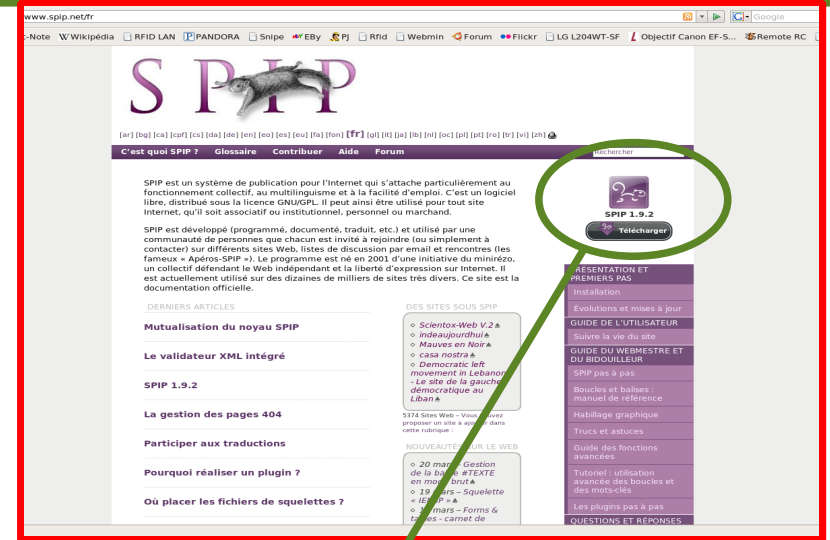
www.spip.net/fr

Google

-Note Wikipédia RFID LAN PANDORA Snipe EBy PJ Rfid Webmin Forum Flickr LG L204WT-SF Objectif Canon EF-S... Remote RC

SPIP

[ar] [bg] [ca] [cpf] [cs] [da] [de] [en] [eo] [es] [eu] [fa] [fon] [fr] [gl] [it] [ja] [lb] [nl] [oc] [pl] [pt] [ro] [tr] [vi] [zh]

C'est quoi SPIP ? Glossaire Contribuer Aide Forum

Rechercher

SPIP est un système de publication pour l'Internet qui s'attache particulièrement au fonctionnement collectif, au multilinguisme et à la facilité d'emploi. C'est un logiciel libre, distribué sous la licence GNU/GPL. Il peut ainsi être utilisé pour tout site Internet, qu'il soit associatif ou institutionnel, personnel ou marchand.

SPIP est développé (programmé, documenté, traduit, etc.) et utilisé par une communauté de personnes que chacun est invité à rejoindre (ou simplement à contacter) sur différents sites Web, listes de discussion par email et rencontres (les fameux « Apéros-SPIP »). Le programme est né en 2001 d'une initiative du minirézo, un collectif défendant le Web indépendant et la liberté d'expression sur Internet. Il est actuellement utilisé sur des dizaines de milliers de sites très divers. Ce site est la documentation officielle.

SPIP 1.9.2

Télécharger

DERNIERS ARTICLES

Mutualisation du noyau SPIP

Le validateur XML intégré

SPIP 1.9.2

La gestion des pages 404

Participer aux traductions

Pourquoi réaliser un plugin ?

Où placer les fichiers de squelettes ?

DES SITES SOUS SPIP

Scientox-Web V.2
indeaujourdhui
Mauves en Noir
casa nostra
Democratic left movement in Lebanon - Le site de la gauche démocratique au Liban

5374 Sites Web – Vous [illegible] proposer un site à ajouter dans cette rubrique :

NOUVEAUTÉS SUR LE WEB

20 mars – Gestion de la ba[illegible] #TEXTE en mo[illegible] brut
19 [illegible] – Squelette « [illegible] »
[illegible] mars – Forms & ta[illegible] – carnet de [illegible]

PRÉSENTATION ET PREMIERS PAS

Installation

Evolutions et mises à jour

GUIDE DE L'UTILISATEUR

Suivre la vie du site

GUIDE DU WEBMESTRE ET DU BIDOUILLEUR

SPIP pas à pas

Boucles et balises : manuel de référence

Habillage graphique

Trucs et astuces

Guide des fonctions avancées

Tutoriel : utilisation avancée des boucles et des mots-clés

Les plugins pas à pas

QUESTIONS ET RÉPONSES